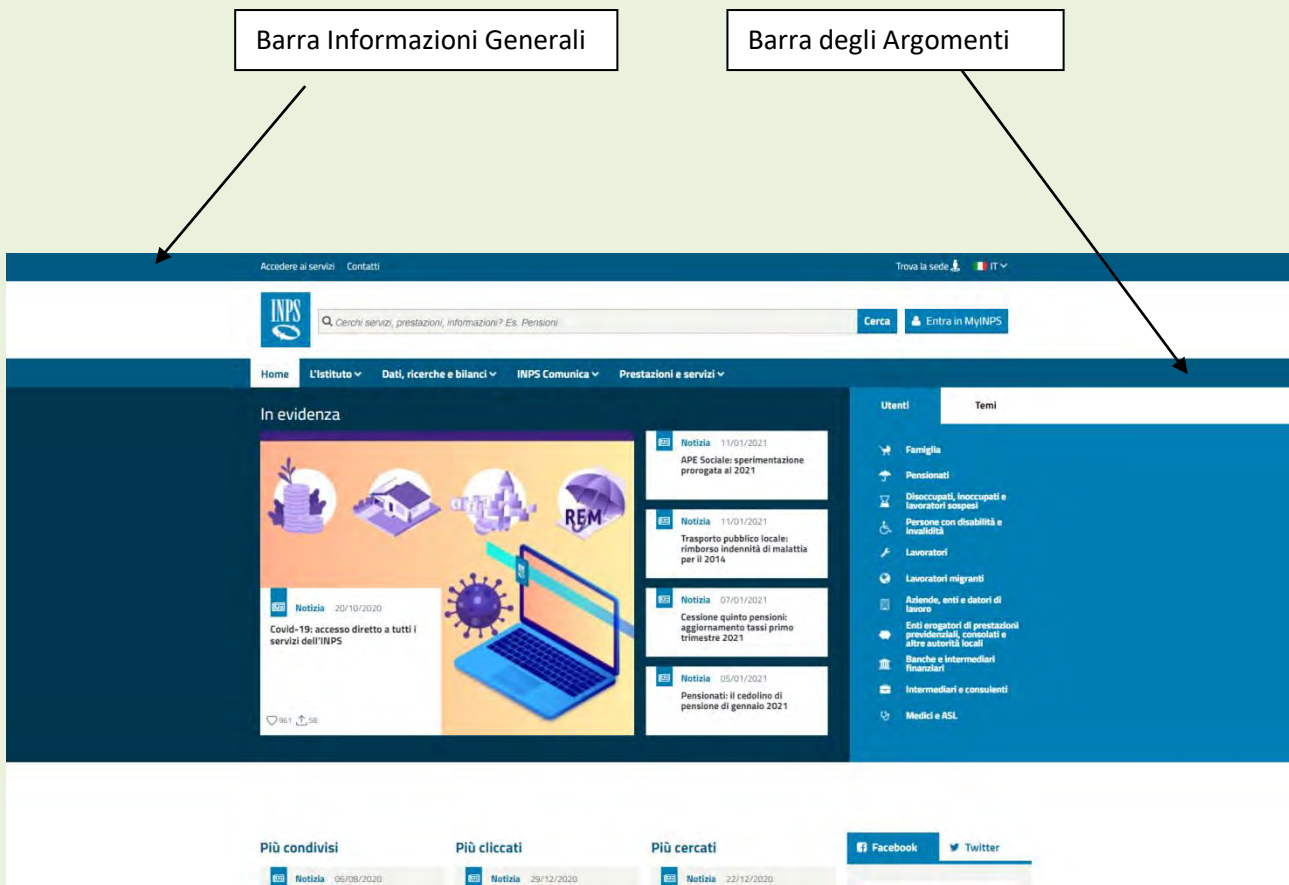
Barra Informazioni Generali

Barra degli Argomenti

Accedere ai servizi Contatti

Trova la sede IT

INPS

Cerchi servizi, prestazioni, informazioni? Es. Pensioni

Cerca

Entra in MyINPS

Home L'Istituto Dati, ricerche e bilanci INPS Comunica Prestazioni e servizi

In evidenza

REM

Notizia 20/10/2020
Covid-19: accesso diretto a tutti i servizi dell'INPS

961 58

Notizia 11/01/2021
APE Sociale: sperimentazione prorogata al 2021

Notizia 11/01/2021
Trasporto pubblico locale: rimborso indennità di malattia per il 2014

Notizia 07/01/2021
Cessione quinto pensioni: aggiornamento tassi primo trimestre 2021

Notizia 05/01/2021
Pensionati: il cedolino di pensione di gennaio 2021

Utenti Temi

Famiglia
Pensionati
Disoccupati, inoccupati e lavoratori sospesi
Persone con disabilità e invalidità
Lavoratori
Lavoratori migranti
Aziende, enti e datori di lavoro
Enti erogatori di prestazioni previdenziali, consolati e altre autorità locali
Banche e intermediari finanziari
Intermediari e consulenti
Medici e ASL

Più condivisi
Notizia 06/08/2020

Più cliccati
Notizia 29/12/2020

Più cercati
Notizia 22/12/2020

Facebook Twitter